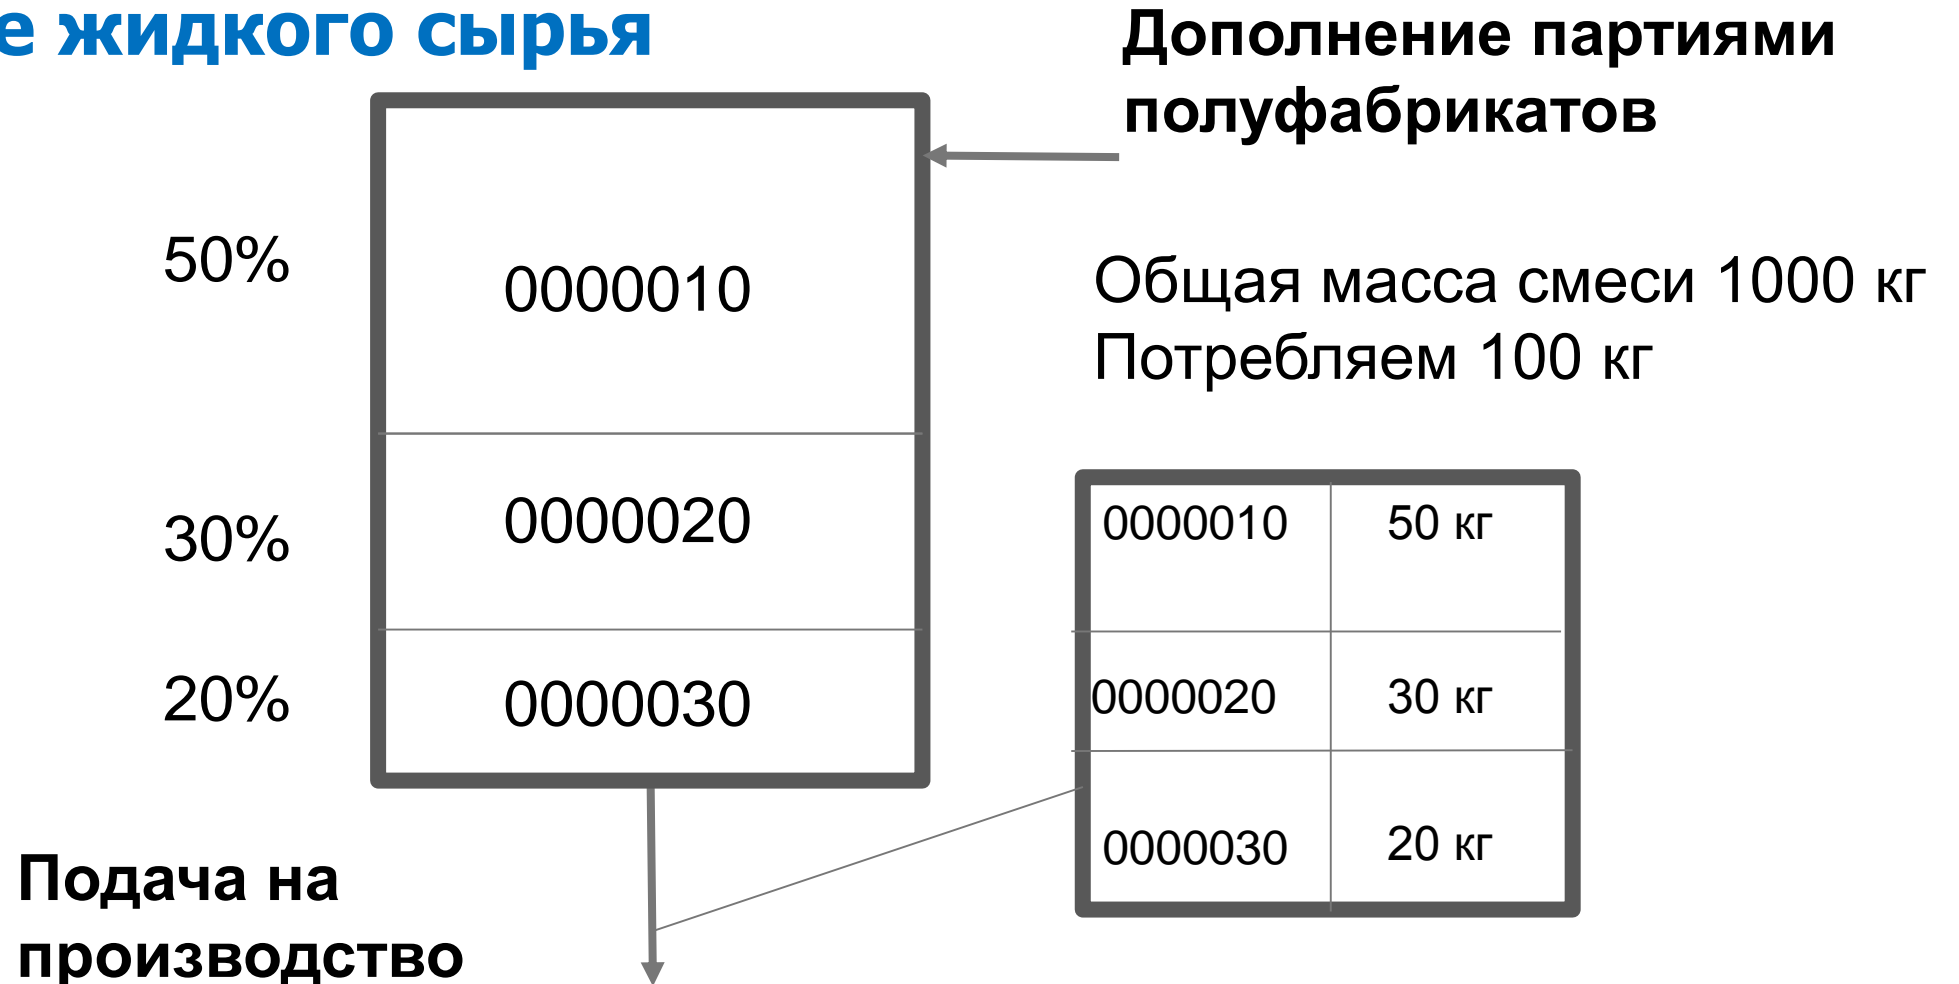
е жидкого сырья

Дополнение партиями полуфабрикатов

50%

0000010

30%

0000020

20%

0000030

Общая масса смеси 1000 кг
Потребляем 100 кг

| 0000010 | 50 кг |
|---|---|
| 0000020 | 30 кг |
| 0000030 | 20 кг |

Подача на производство